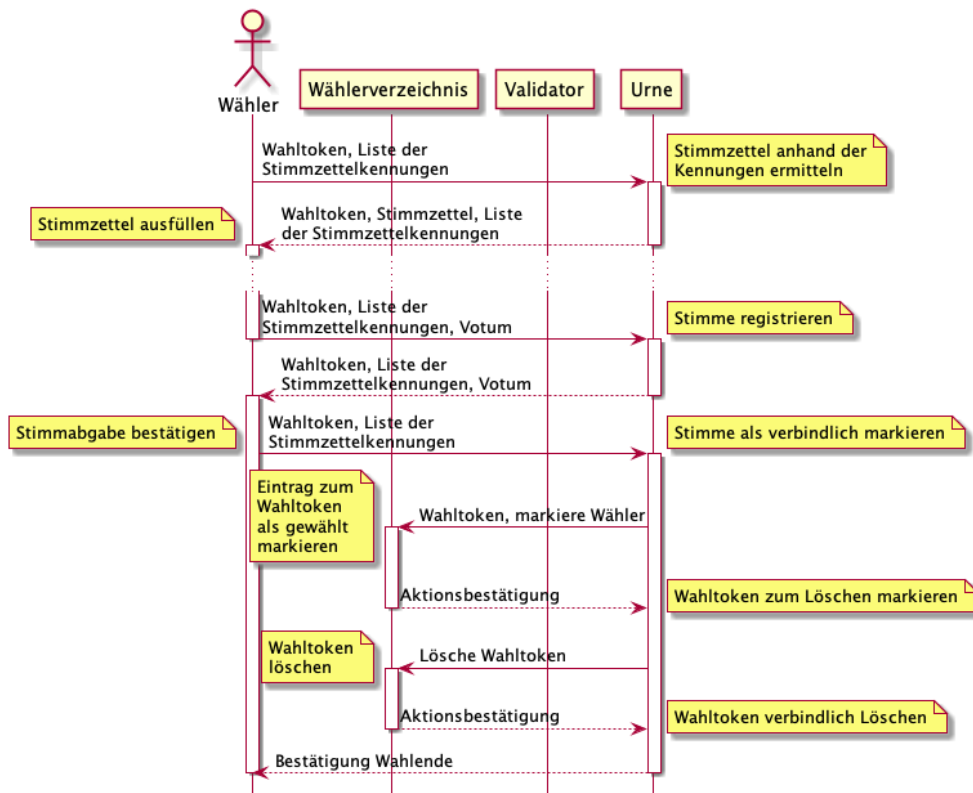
Wähler

Wählerverzeichnis

Validator

Urne

Wahltoken, Liste der Stimmzettelkennungen

Stimmzettel anhand der Kennungen ermitteln

Stimmzettel ausfüllen

Wahltoken, Stimmzettel, Liste der Stimmzettelkennungen

Wahltoken, Liste der Stimmzettelkennungen, Votum

Stimme registrieren

Wahltoken, Liste der Stimmzettelkennungen, Votum

Stimmabgabe bestätigen

Wahltoken, Liste der Stimmzettelkennungen

Stimme als verbindlich markieren

Eintrag zum Wahltoken als gewählt markieren

Wahltoken, markiere Wähler

Aktionsbestätigung

Wahltoken zum Löschen markieren

Wahltoken löschen

Lösche Wahltoken

Aktionsbestätigung

Wahltoken verbindlich Löschen

Bestätigung Wahlende